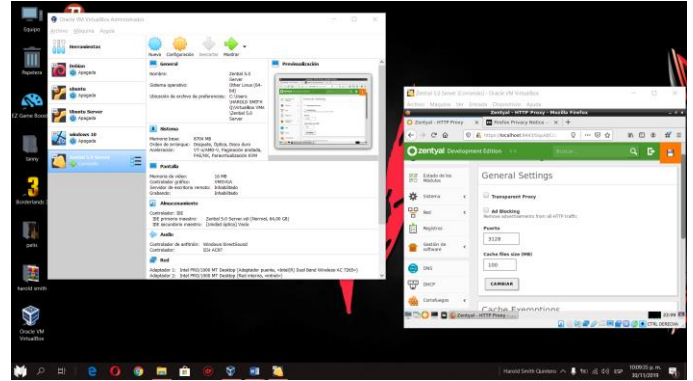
Equipo

Papelera

EZ Game Boost

tanny

Borderlands 3

pelis

harold smith

Oracle VM VirtualBox

Oracle VM VirtualBox Administrador

Archivo Máquina Ayuda

Herramientas

Debian
Apagada

Ubuntu
Apagada

Ubuntu Server
Apagada

windows 10
Apagada

Zentyal 5.0 Server
Corriendo

Nueva Configuración Descartar Mostrar

General

Nombre: Zentyal 5.0 Server
Sistema operativo: Other Linux (64-bit)
Ubicación de archivo de preferencias: C:\Users\HAROLD SMITH Q\VirtualBox VMs\Zentyal 5.0 Server

Previsualización

Sistema

Memoria base: 8704 MB
Orden de arranque: Disquete, Óptica, Disco duro
Aceleración: VT-x/AMD-V, Paginación anidada, PAE/NX, Paravirtualización KVM

Pantalla

Memoria de vídeo: 16 MB
Controlador gráfico: VMSVGA
Servidor de escritorio remoto: Inhabilitado
Grabación: Inhabilitado

Almacenamiento

Controlador: IDE
IDE primario maestro: Zentyal 5.0 Server.vdi (Normal, 64,00 GB)
IDE secundario maestro: [Unidad óptica] Vacío

Audio

Controlador de anfitrión: Windows DirectSound
Controlador: ICH AC97

Red

Adaptador 1: Intel PRO/1000 MT Desktop (Adaptador puente, Intel(R) Dual Band Wireless-AC 7265)
Adaptador 2: Intel PRO/1000 MT Desktop (Red interna, 'intnet')

Zentyal 5.0 Server [Corriendo] - Oracle VM VirtualBox

Archivo Máquina Ver Entrada Dispositivos Ayuda

Zentyal - HTTP Proxy - Mozilla Firefox

Zentyal - HTTP Proxy
Firefox Privacy Notice

https://localhost:8443/Squid/C

zentyal Development Edition

Buscar...

Estado de los Módulos

Sistema

Red

Registros

Gestión de software

DNS

DHCP

Cortafuegos

General Settings

Transparent Proxy

Ad Blocking
Remove advertisements from all HTTP traffic

Puerto
3128

Cache files size (MB)
100

CAMBIAR

Cache Exemptions

Zentyal - HTTP Proxy

CTRL DERECHA

Harold Smith Quintero

10:09:35 p. m.
30/11/2019